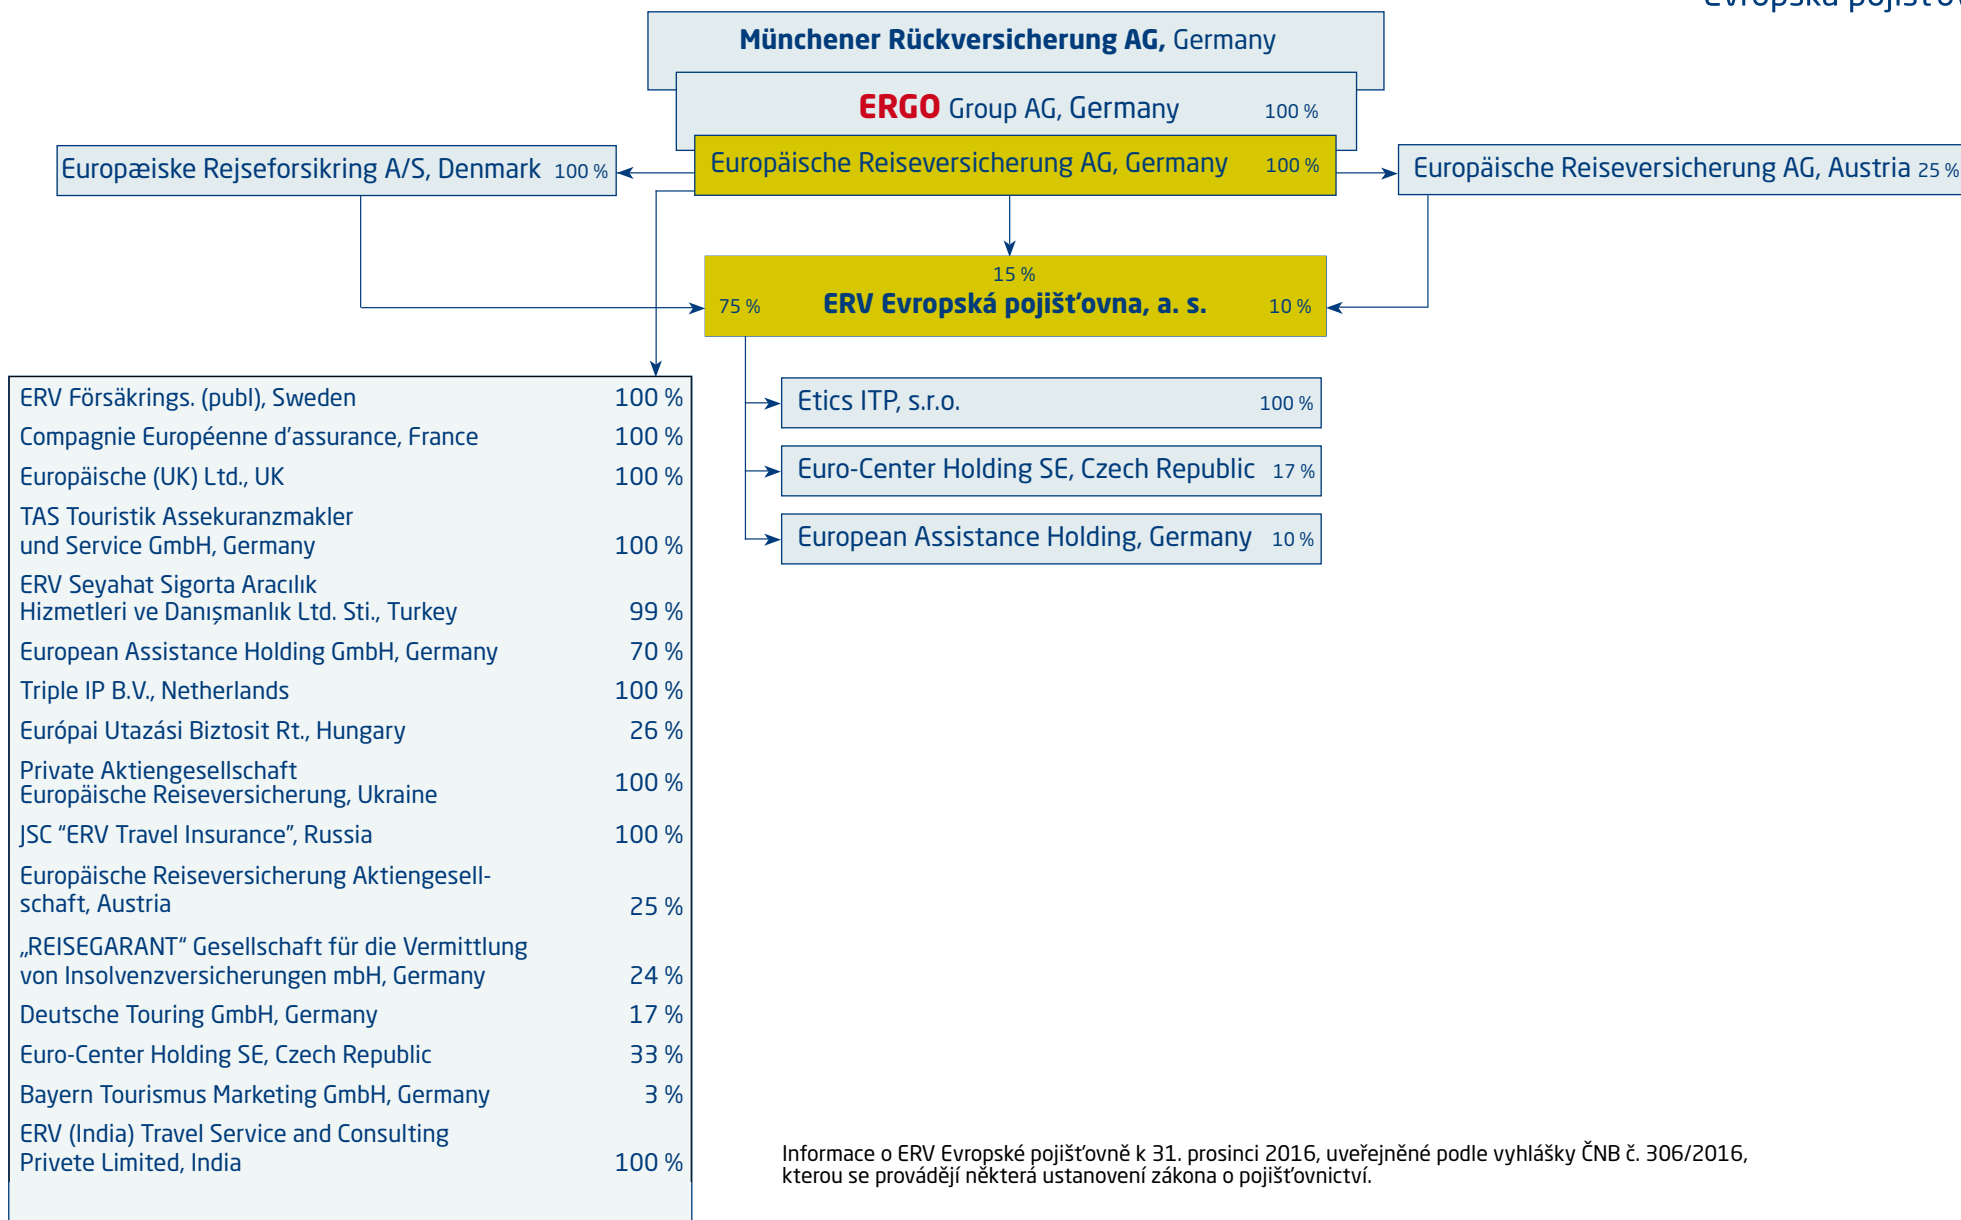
Evropská pojišťo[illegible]

Münchener Rückversicherung AG, Germany

ERGO Group AG, Germany 100 %

Europæiske Rejseforsikring A/S, Denmark 100 %

Europäische Reiseversicherung AG, Germany 100 %

Europäische Reiseversicherung AG, Austria 25 %

15 %
75 % ERV Evropská pojišťovna, a. s. 10 %

Etics ITP, s.r.o. 100 %

Euro-Center Holding SE, Czech Republic 17 %

European Assistance Holding, Germany 10 %

| | |
|---|---|
| ERV Försäkrings. (publ), Sweden | 100 % |
| Compagnie Européenne d'assurance, France | 100 % |
| Europäische (UK) Ltd., UK | 100 % |
| TAS Touristik Assekuranzmakler und Service GmbH, Germany | 100 % |
| ERV Seyahat Sigorta Aracılık Hizmetleri ve Danışmanlık Ltd. Sti., Turkey | 99 % |
| European Assistance Holding GmbH, Germany | 70 % |
| Triple IP B.V., Netherlands | 100 % |
| Európai Utazási Biztosit Rt., Hungary | 26 % |
| Private Aktiengesellschaft Europäische Reiseversicherung, Ukraine | 100 % |
| JSC "ERV Travel Insurance", Russia | 100 % |
| Europäische Reiseversicherung Aktiengesellschaft, Austria | 25 % |
| „REISEGARANT" Gesellschaft für die Vermittlung von Insolvenzversicherungen mbH, Germany | 24 % |
| Deutsche Touring GmbH, Germany | 17 % |
| Euro-Center Holding SE, Czech Republic | 33 % |
| Bayern Tourismus Marketing GmbH, Germany | 3 % |
| ERV (India) Travel Service and Consulting Privete Limited, India | 100 % |

Informace o ERV Evropské pojišťovně k 31. prosinci 2016, uveřejněné podle vyhlášky ČNB č. 306/2016, kterou se provádějí některá ustanovení zákona o pojišťovnictví.